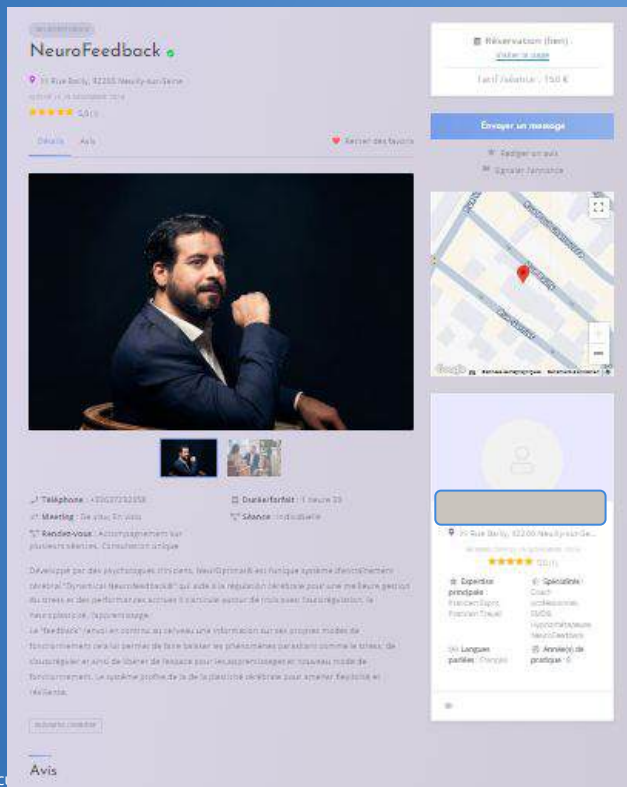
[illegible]

NeuroFeedback

19 Rue Bailly, 92200 Neuilly-sur-Seine

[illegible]

5.0 (1)

Détails Avis

Retirer des favoris

Réservation (lien) : Visiter la page

Tarif indicatif : 150 €

Envoyer un message

Rédiger un avis

Signaler l'annonce

Google

Téléphone : +33637232358

Durée/forfait : 1 heure 30

Meeting : De visu, En visio

Séance : Individuelle

Rendez-vous : Accompagnement sur plusieurs séances, Consultation unique

Développé par des psychologues cliniciens, NeurOptimal® est l'unique système d'entraînement cérébral "Dynamical Neurofeedback®" qui aide à la régulation cérébrale pour une meilleure gestion du stress et des performances accrues. Il s'articule autour de trois axes : l'autorégulation, la neuroplasticité, l'apprentissage.

Le "feedback" renvoi en continu au cerveau une information sur ses propres modes de fonctionnement cela lui permet de faire baisser les phénomènes parasitant comme le stress, de s'autoréguler et ainsi de libérer de l'espace pour les apprentissages et nouveaux mode de fonctionnement. Le système profite de la de la plasticité cérébrale pour amener flexibilité et résilience.

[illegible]

Avis

19 Rue Bailly, 92200 Neuilly-sur-Se...

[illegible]

5.0 (1)

Expertise principale : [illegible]

Spécialité : Coach professionnel, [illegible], Hypnothérapeute, NeuroFeedback

Langues parlées : Français

Année(s) de pratique : 6